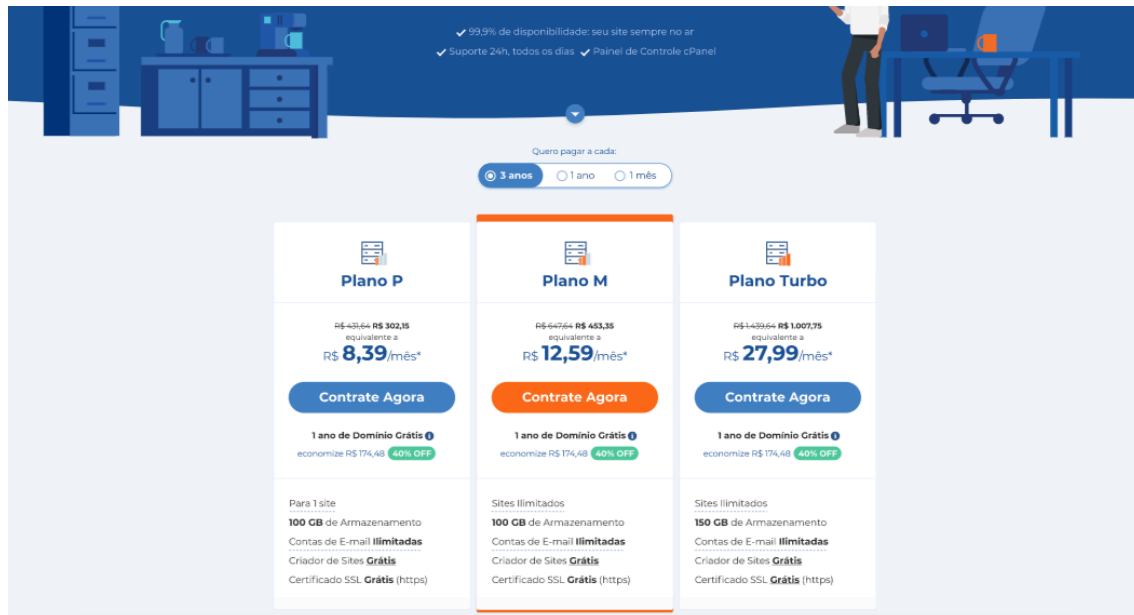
✔ 99,9% de disponibilidade: seu site sempre no ar
✔ Suporte 24h, todos os dias ✔ Painel de Controle cPanel

Quero pagar a cada:
3 anos  1 ano  1 mês

Plano P

~~R$ 431,64~~ R$ 302,15
equivalente a
R$ 8,39/mês*

Contrate Agora

1 ano de Domínio Grátis
economize R$ 174,48 40% OFF

Para 1 site
100 GB de Armazenamento
Contas de E-mail Ilimitadas
Criador de Sites Grátis
Certificado SSL Grátis (https)

Plano M

~~R$ 647,64~~ R$ 453,35
equivalente a
R$ 12,59/mês*

Contrate Agora

1 ano de Domínio Grátis
economize R$ 174,48 40% OFF

Sites Ilimitados
100 GB de Armazenamento
Contas de E-mail Ilimitadas
Criador de Sites Grátis
Certificado SSL Grátis (https)

Plano Turbo

~~R$ 1.439,64~~ R$ 1.007,75
equivalente a
R$ 27,99/mês*

Contrate Agora

1 ano de Domínio Grátis
economize R$ 174,48 40% OFF

Sites Ilimitados
150 GB de Armazenamento
Contas de E-mail Ilimitadas
Criador de Sites Grátis
Certificado SSL Grátis (https)